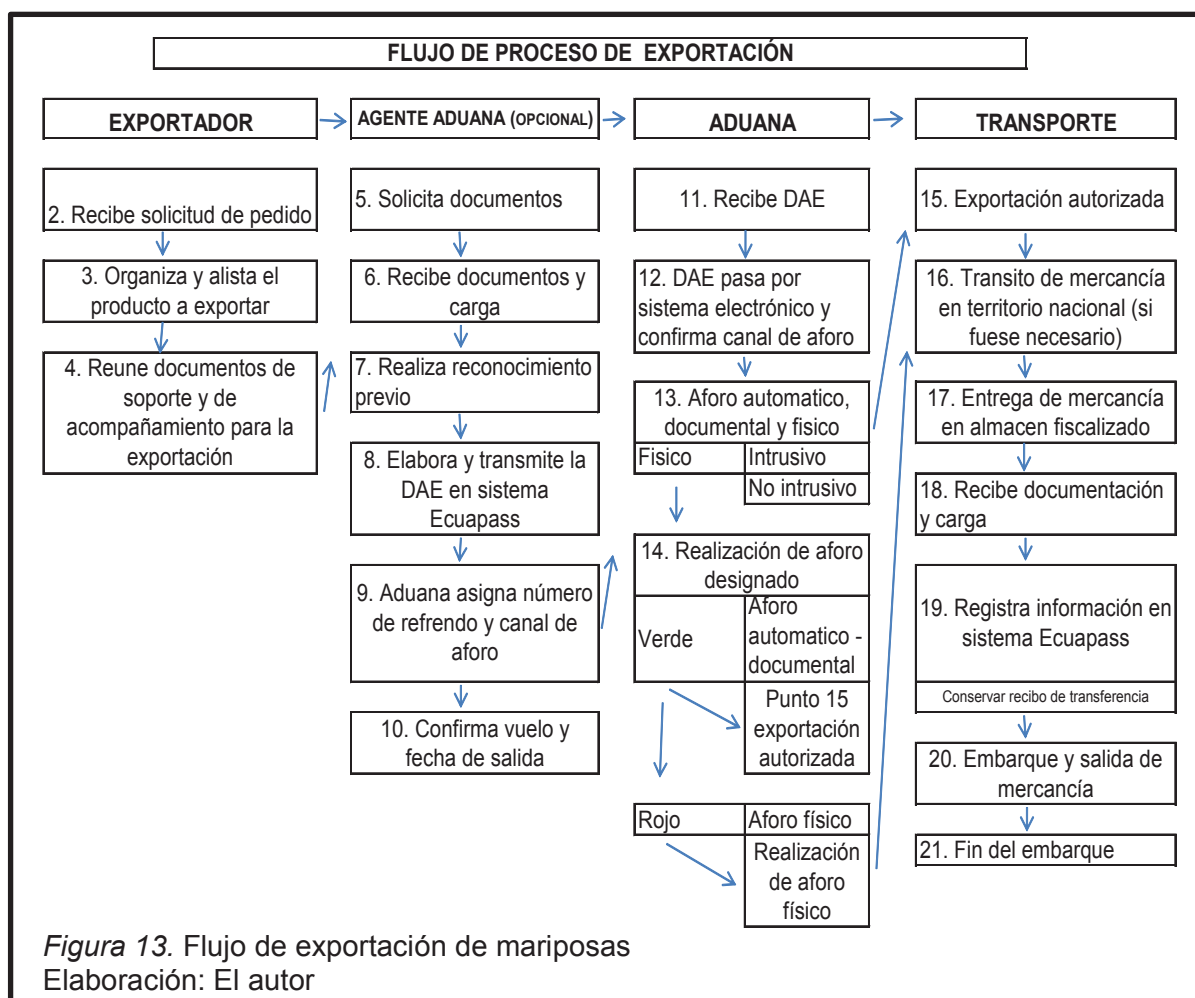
FLUJO DE PROCESO DE EXPORTACIÓN

EXPORTADOR

AGENTE ADUANA (OPCIONAL)

ADUANA

TRANSPORTE

2. Recibe solicitud de pedido

3. Organiza y alista el producto a exportar

4. Reune documentos de soporte y de acompañamiento para la exportación

5. Solicita documentos

6. Recibe documentos y carga

7. Realiza reconocimiento previo

8. Elabora y transmite la DAE en sistema Ecuapass

9. Aduana asigna número de refrendo y canal de aforo

10. Confirma vuelo y fecha de salida

11. Recibe DAE

12. DAE pasa por sistema electrónico y confirma canal de aforo

13. Aforo automatico, documental y fisico

| Fisico | Intrusivo |
|---|---|
| | No intrusivo |

14. Realización de aforo designado

| Verde | Aforo automatico - documental |
|---|---|
| | Punto 15 exportación autorizada |

| Rojo | Aforo físico |
|---|---|
| | Realización de aforo físico |

15. Exportación autorizada

16. Transito de mercancía en territorio nacional (si fuese necesario)

17. Entrega de mercancía en almacen fiscalizado

18. Recibe documentación y carga

19. Registra información en sistema Ecuapass

Conservar recibo de transferencia

20. Embarque y salida de mercancía

21. Fin del embarque

Figura 13. Flujo de exportación de mariposas
Elaboración: El autor